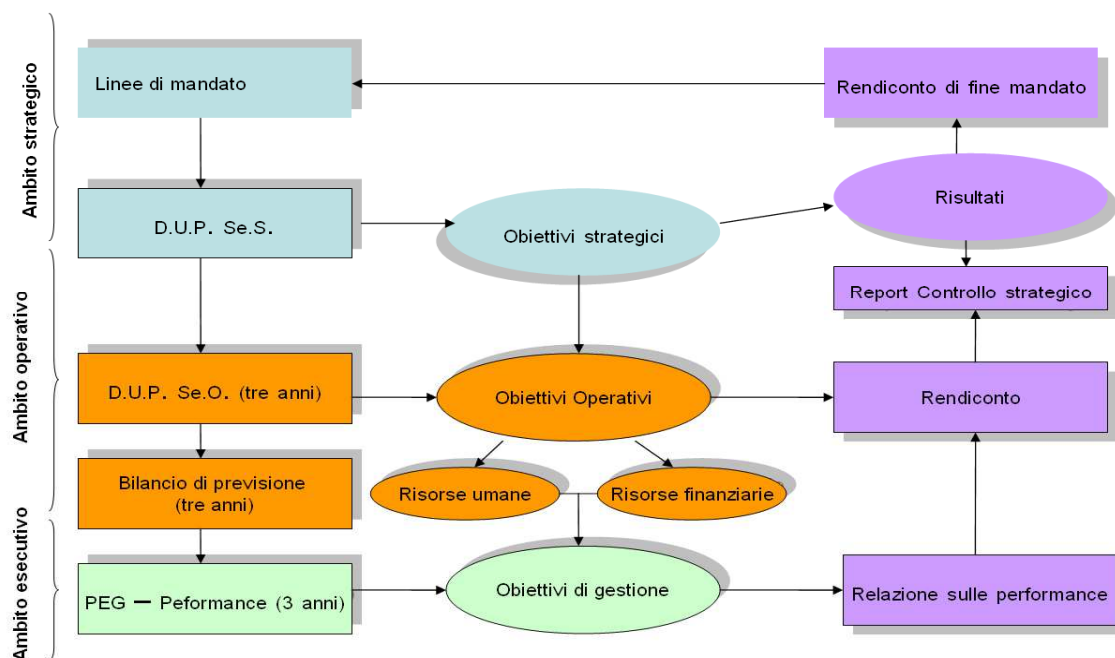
Ambito strategico

Ambito operativo

Ambito esecutivo

Linee di mandato

Rendiconto di fine mandato

D.U.P. Se.S.

Obiettivi strategici

Risultati

Report Controllo strategico

D.U.P. Se.O. (tre anni)

Obiettivi Operativi

Rendiconto

Bilancio di previsione (tre anni)

Risorse umane

Risorse finanziarie

PEG – Peformance (3 anni)

Obiettivi di gestione

Relazione sulle performance